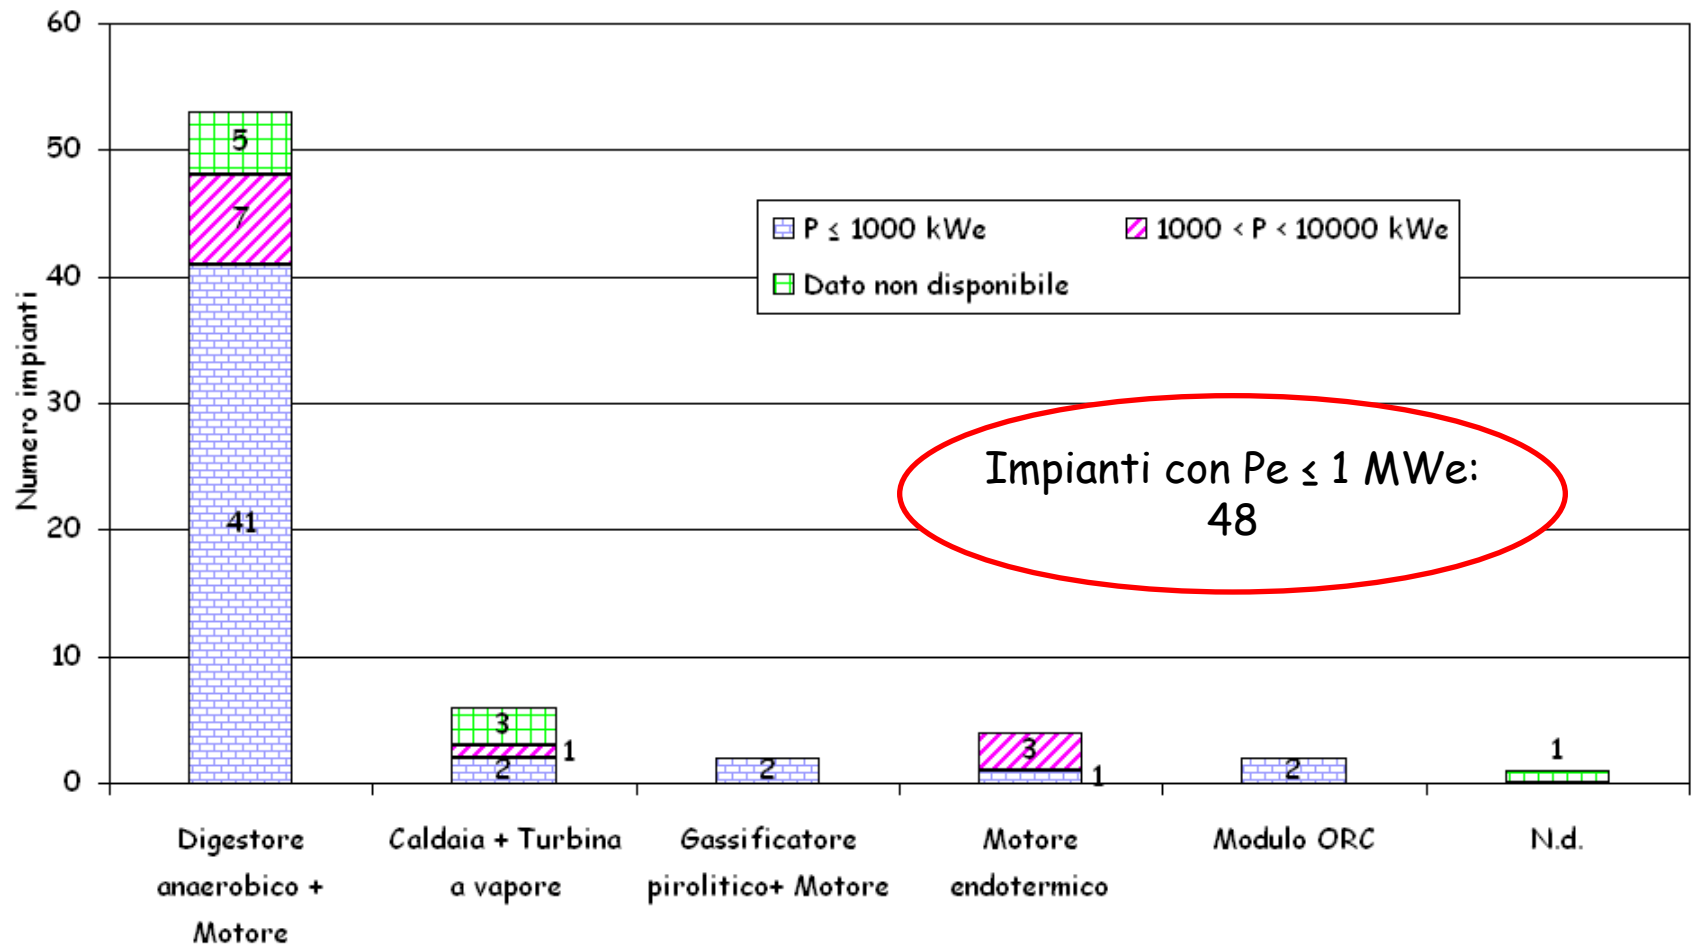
60
50
40
30
20
10
0

Numero impianti

P ≤ 1000 kWe
1000 < P < 10000 kWe
Dato non disponibile

Impianti con Pe ≤ 1 MWe: 48

5
7
41
3
1
2
2
3
1
2
1

Digestore anaerobico + Motore
Caldaia + Turbina a vapore
Gassificatore pirolitico+ Motore
Motore endotermico
Modulo ORC
N.d.